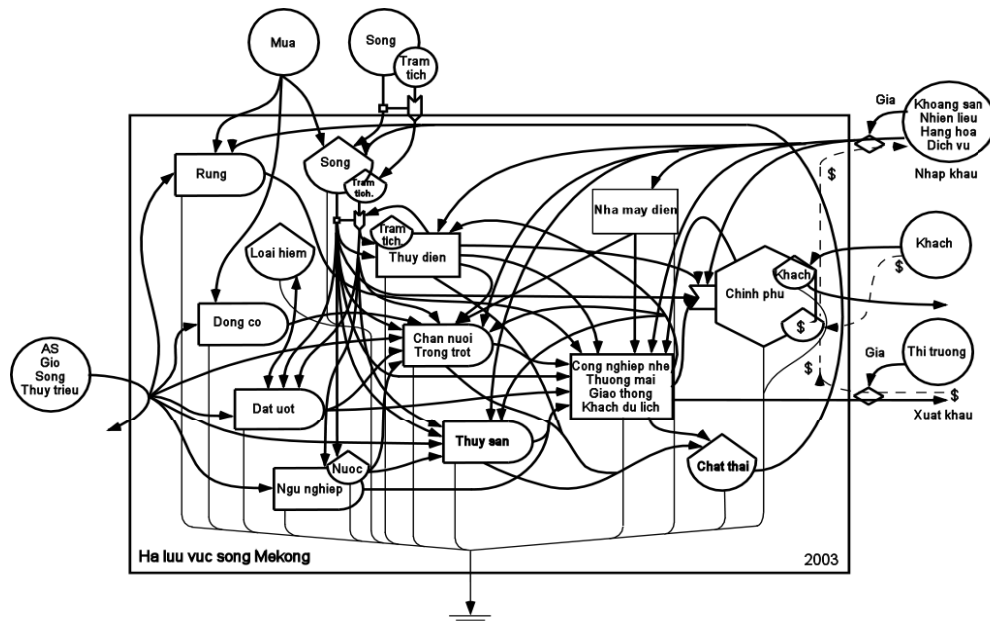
Mua

Song

Tram tich

Gia

Khoang san
Nhien lieu
Hang hoa
Dich vu

Nhap khau

Rung

Song

Tram tich.

$

Nha may dien

Tram tich

Loai hiem

Thuy dien

Khach

Khach

$

Chinh phu

Dong co

$

AS
Gio
Song
Thuy trieu

Chan nuoi
Trong trot

Gia

Thi truong

Cong nghiep nhe
Thuong mai
Giao thong
Khach du lich

$

$

Dat uot

Xuat khau

Thuy san

Nuoc

Chat thai

Ngu nghiep

Ha luu vuc song Mekong

2003